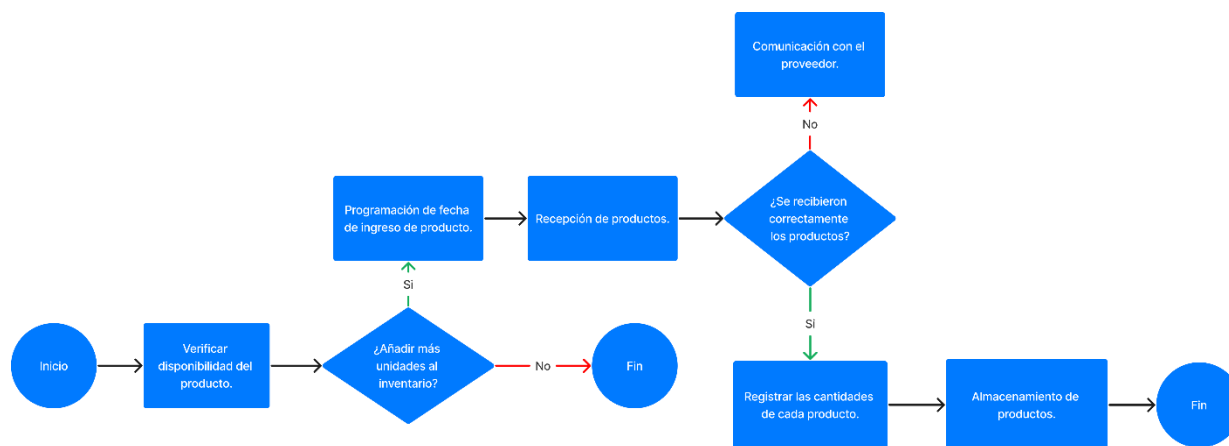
Comunicación con el proveedor.

No

Programación de fecha de ingreso de producto.

Recepción de productos.

¿Se recibieron correctamente los productos?

Si

Si

Inicio

Verificar disponibilidad del producto.

¿Añadir más unidades al inventario?

No

Fin

Registrar las cantidades de cada producto.

Almacenamiento de productos.

Fin